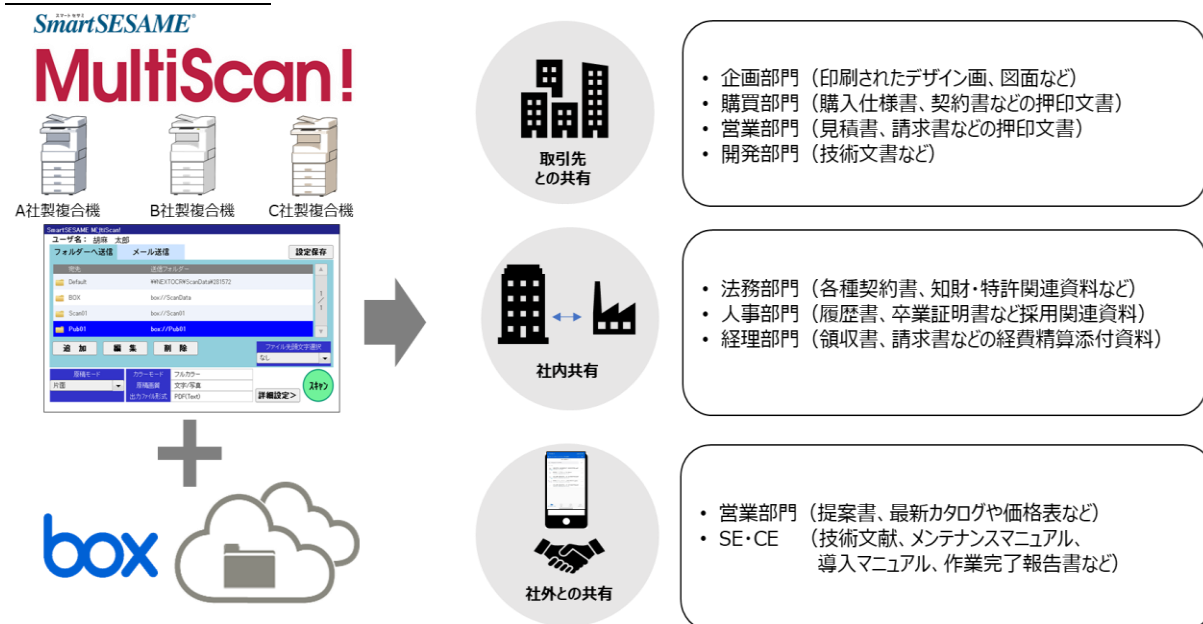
スマートセサミ
SmartSESAME®
MultiScan!

A社製複合機
B社製複合機
C社製複合機

SmartSESAME MultiScan!
ユーザ名： 胡麻 太郎
フォルダーへ送信
メール送信
設定保存

| 宛先 | 送信フォルダー |
|---|---|
| Default | ¥¥NEXTOCR¥ScanData¥201572 |
| BOX | box://ScanData |
| Scan01 | box://Scan01 |
| Pub01 | box://Pub01 |

1/1

追　加
編　集
削　除
ファイル名擬文字選択
なし
原稿モード
片面
カラーモード　フルカラー
原稿画質　文字/写真
出力ファイル形式　PDF(Text)
詳細設定>
スキャン

box

取引先
との共有

• 企画部門（印刷されたデザイン画、図面など）
• 購買部門（購入仕様書、契約書などの押印文書）
• 営業部門（見積書、請求書などの押印文書）
• 開発部門（技術文書など）

社内共有

• 法務部門（各種契約書、知財・特許関連資料など）
• 人事部門（履歴書、卒業証明書など採用関連資料）
• 経理部門（領収書、請求書などの経費精算添付資料）

社外との共有

• 営業部門（提案書、最新カタログや価格表など）
• SE・CE　（技術文献、メンテナンスマニュアル、導入マニュアル、作業完了報告書など）